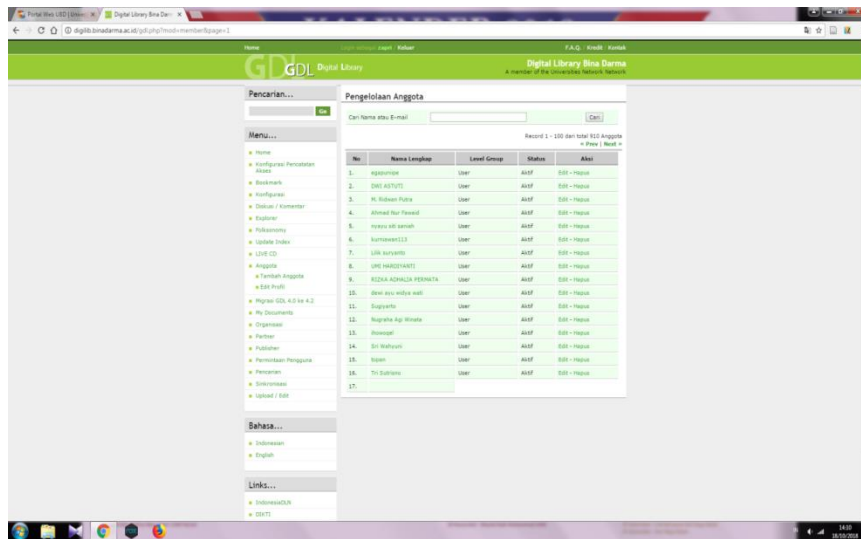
Portal Web UBD | Unive × | Digital Library Bina Darm ×

digilib.binadarma.ac.id/gdl.php?mod=member&page=1

Home | Login sebagai zapri / Keluar | F.A.Q. | Kredit | Kontak

GDL Digital Library

Digital Library Bina Darma
A member of the Universities Network Network

Pencarian...

Go

Menu...

Home
Konfigurasi Pencatatan Akses
Bookmark
Konfigurasi
Diskusi / Komentar
Explorer
Folksonomy
Update Index
LIVE CD
Anggota
Tambah Anggota
Edit Profil
Migrasi GDL 4.0 ke 4.2
My Documents
Organisasi
Partner
Publisher
Permintaan Pengguna
Pencarian
Sinkronisasi
Upload / Edit

Bahasa...

Indonesian
English

Links...

IndonesiaDLN
DIKTI

Pengelolaan Anggota

Cari Nama atau E-mail | Cari

Record 1 - 100 dari total 910 Anggota
« Prev | Next »

| No | Nama Lengkap | Level Group | Status | Aksi |
|---|---|---|---|---|
| 1. | agapurnpa | User | Aktif | Edit - Hapus |
| 2. | DWI ASTUTI | User | Aktif | Edit - Hapus |
| 3. | M. Ridwan Putra | User | Aktif | Edit - Hapus |
| 4. | Ahmad Nur Fawaid | User | Aktif | Edit - Hapus |
| 5. | nyayu sdi saniah | User | Aktif | Edit - Hapus |
| 6. | kurniawan113 | User | Aktif | Edit - Hapus |
| 7. | Lilik suryanto | User | Aktif | Edit - Hapus |
| 8. | UMI HARDIYANTI | User | Aktif | Edit - Hapus |
| 9. | RIZKA ADHALIA PERMATA | User | Aktif | Edit - Hapus |
| 10. | dewi ayu wdya wati | User | Aktif | Edit - Hapus |
| 11. | Sugiyarto | User | Aktif | Edit - Hapus |
| 12. | Nugraha Agi Winata | User | Aktif | Edit - Hapus |
| 13. | Biswagal | User | Aktif | Edit - Hapus |
| 14. | Sri Wahyuni | User | Aktif | Edit - Hapus |
| 15. | bajan | User | Aktif | Edit - Hapus |
| 16. | Tri Subrianu | User | Aktif | Edit - Hapus |
| 17. | | | | |

14:10
18/10/2016